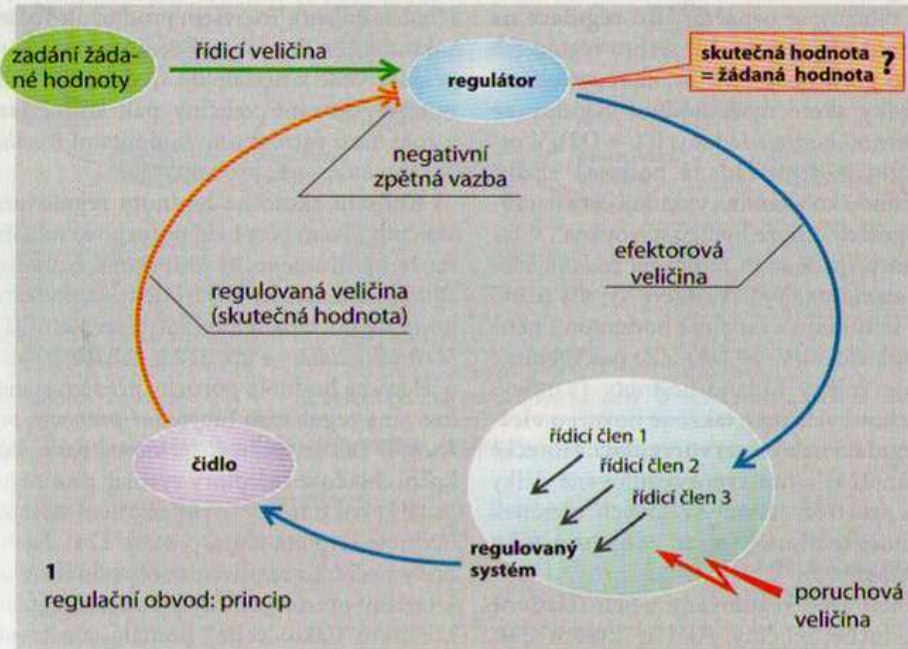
zadání žádané hodnoty

řídicí veličina

regulátor

skutečná hodnota = žádaná hodnota ?

negativní zpětná vazba

efektorová veličina

regulovaná veličina (skutečná hodnota)

čidlo

řídicí člen 1

řídicí člen 2

řídicí člen 3

regulovaný systém

poruchová veličina

1
regulační obvod: princip